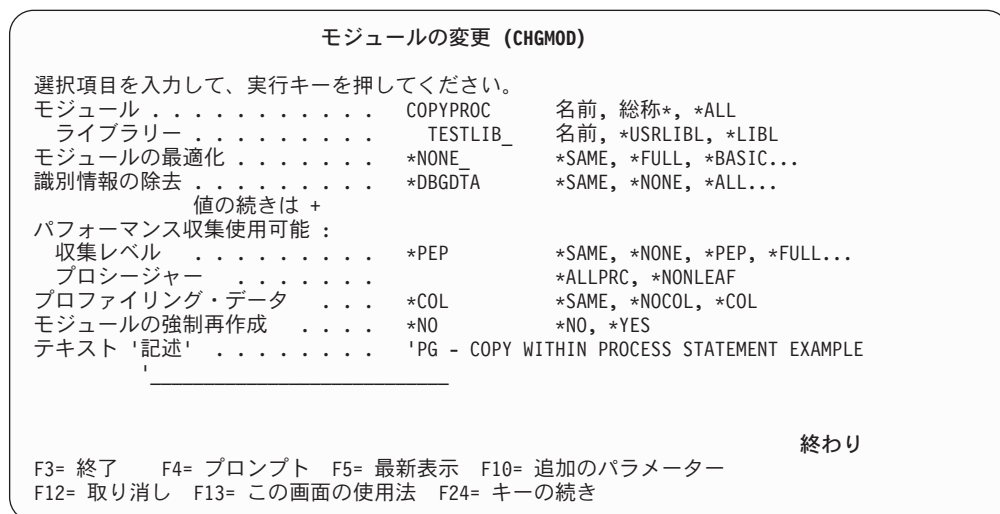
モジュールの変更 (CHGMOD)

選択項目を入力して、実行キーを押してください。
モジュール . . . . . . . . . . . COPYPROC 名前, 総称*, *ALL
ライブラリー . . . . . . . . . TESTLIB_ 名前, *USRLIBL, *LIBL
モジュールの最適化 . . . . . . . *NONE_ *SAME, *FULL, *BASIC...
識別情報の除去 . . . . . . . . . *DBGDTA *SAME, *NONE, *ALL...
値の続きは +
パフォーマンス収集使用可能 :
収集レベル . . . . . . . . . *PEP *SAME, *NONE, *PEP, *FULL...
プロシージャー . . . . . . . *ALLPRC, *NONLEAF
プロファイリング・データ . . . *COL *SAME, *NOCOL, *COL
モジュールの強制再作成 . . . . *NO *NO, *YES
テキスト '記述' . . . . . . . . 'PG - COPY WITHIN PROCESS STATEMENT EXAMPLE
'

終わり
F3= 終了 F4= プロンプト F5= 最新表示 F10= 追加のパラメーター
F12= 取り消し F13= この画面の使用法 F24= キーの続き